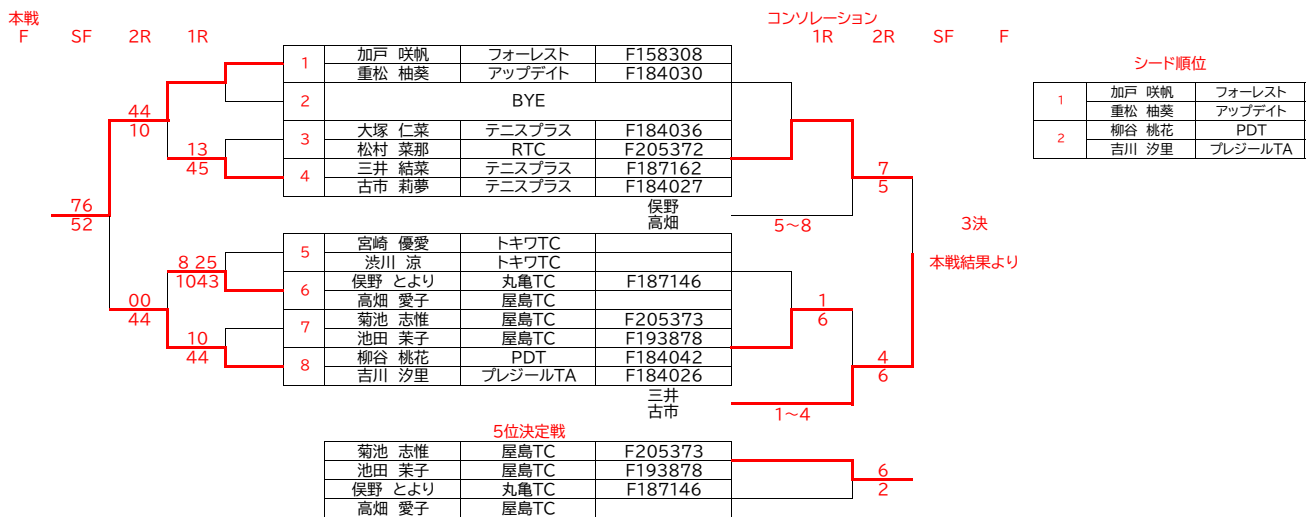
本戦
F SF 2R 1R

コンソレーション
1R 2R SF F

| | | | |
|---|---|---|---|
| 1 | 加戸 咲帆 | フォーレスト | F158308 |
| | 重松 柚葵 | アップデイト | F184030 |
| 2 | BYE | | |
| 3 | 大塚 仁菜 | テニスプラス | F184036 |
| | 松村 菜那 | RTC | F205372 |
| 4 | 三井 結菜 | テニスプラス | F187162 |
| | 古市 莉夢 | テニスプラス | F184027 |
| 5 | 宮崎 優愛 | トキワTC | |
| | 渋川 涼 | トキワTC | |
| 6 | 保野 とより | 丸亀TC | F187146 |
| | 高畑 愛子 | 屋島TC | |
| 7 | 菊池 志惟 | 屋島TC | F205373 |
| | 池田 茉子 | 屋島TC | F193878 |
| 8 | 柳谷 桃花 | PDT | F184042 |
| | 吉川 汐里 | プレジールTA | F184026 |

44
10
13
45
76
52
8 25
1043
00
44
10
44

保野
高畑
5～8
7
5
1
6
4
6
三井
古市
1～4

3決
本戦結果より

シード順位

| | | |
|---|---|---|
| 1 | 加戸 咲帆 | フォーレスト |
| | 重松 柚葵 | アップデイト |
| 2 | 柳谷 桃花 | PDT |
| | 吉川 汐里 | プレジールTA |

5位決定戦

| | | |
|---|---|---|
| 菊池 志惟 | 屋島TC | F205373 |
| 池田 茉子 | 屋島TC | F193878 |
| 保野 とより | 丸亀TC | F187146 |
| 高畑 愛子 | 屋島TC | |

6
2